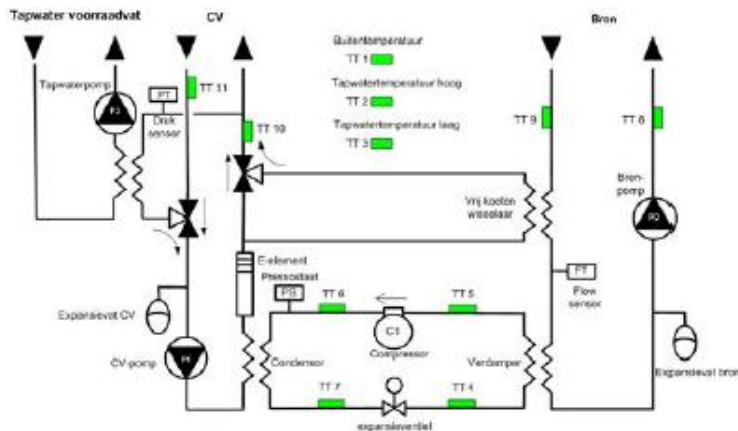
Tapwater voorraadvat

CV

Bron

Buitentemperatuur
TT 1

Tapwatertemperatuur hoog
TT 2

Tapwatertemperatuur laag
TT 3

Tapwaterpomp
P2

PT
Druk sensor

TT 11

TT 10

TT 9

TT 8

Vrij koelen wisselaar

Bron-pomp
P3

FT
Flow sensor

E-element

Pressostaat
PS

TT 6

TT 5

C1
Compressor

Expansievat CV

CV-pomp
P1

Condensor

Verdamper

Expansievat bron

TT 7

TT 4

expansieventiel